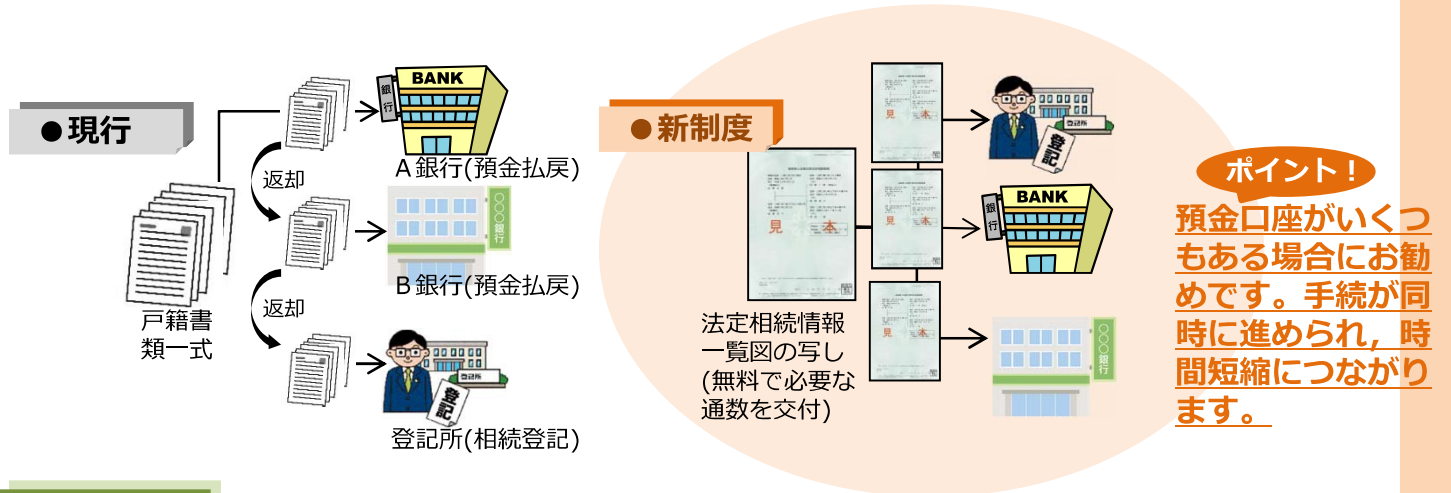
●現行

BANK
銀行
A銀行(預金払戻)

返却

○○○銀行
B銀行(預金払戻)

返却

戸籍書類一式

登記所
登記
登記所(相続登記)

●新制度

見本
見本
見本
見本

法定相続情報一覧図の写し(無料で必要な通数を交付)

登記所
登記

BANK
銀行

○○○銀行

ポイント！
預金口座がいくつもある場合にお勧めです。手続が同時に進められ，時間短縮につながります。